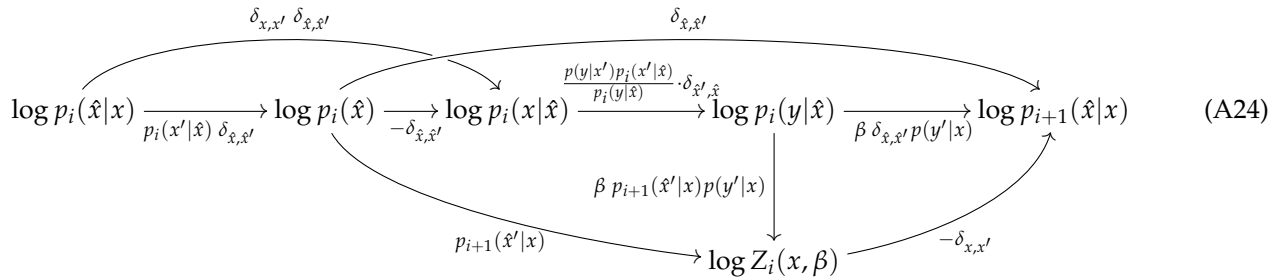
$\delta_{x,x'}\ \delta_{\hat{x},\hat{x}'}$

$\delta_{\hat{x},\hat{x}'}$

$\log p_i(\hat{x}|x) \xrightarrow[p_i(x'|\hat{x})\ \delta_{\hat{x},\hat{x}'}]{} \log p_i(\hat{x}) \xrightarrow[-\delta_{\hat{x},\hat{x}'}]{} \log p_i(x|\hat{x}) \xrightarrow{\frac{p(y|x')p_i(x'|\hat{x})}{p_i(y|\hat{x})}\cdot\delta_{\hat{x}',\hat{x}}} \log p_i(y|\hat{x}) \xrightarrow[\beta\ \delta_{\hat{x},\hat{x}'}p(y'|x)]{} \log p_{i+1}(\hat{x}|x)$ (A24)

$\beta\ p_{i+1}(\hat{x}'|x)p(y'|x)$

$p_{i+1}(\hat{x}'|x)$

$\log Z_i(x,\beta)$

$-\delta_{x,x'}$